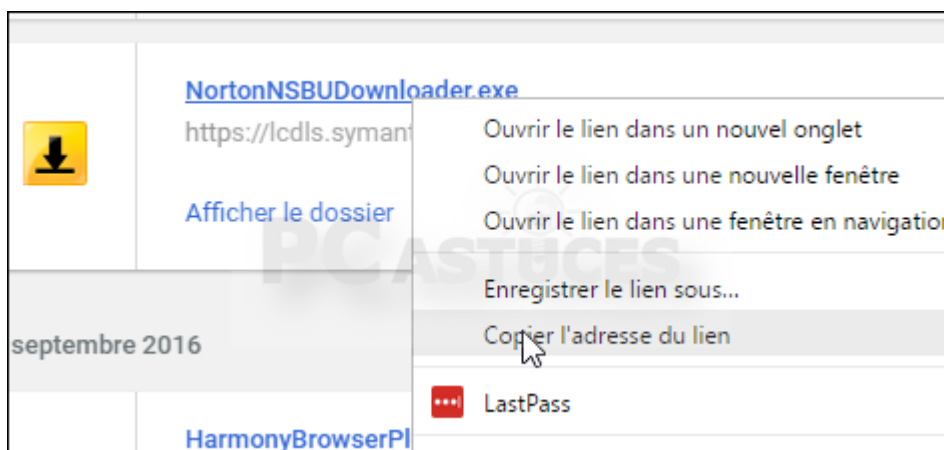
NortonNSBUDownloader.exe

https://lcdls.symant

Afficher le dossier

septembre 2016

HarmonyBrowserPl

Ouvrir le lien dans un nouvel onglet

Ouvrir le lien dans une nouvelle fenêtre

Ouvrir le lien dans une fenêtre en navigatio

Enregistrer le lien sous...

Copier l'adresse du lien

LastPass

PC ASTUCES